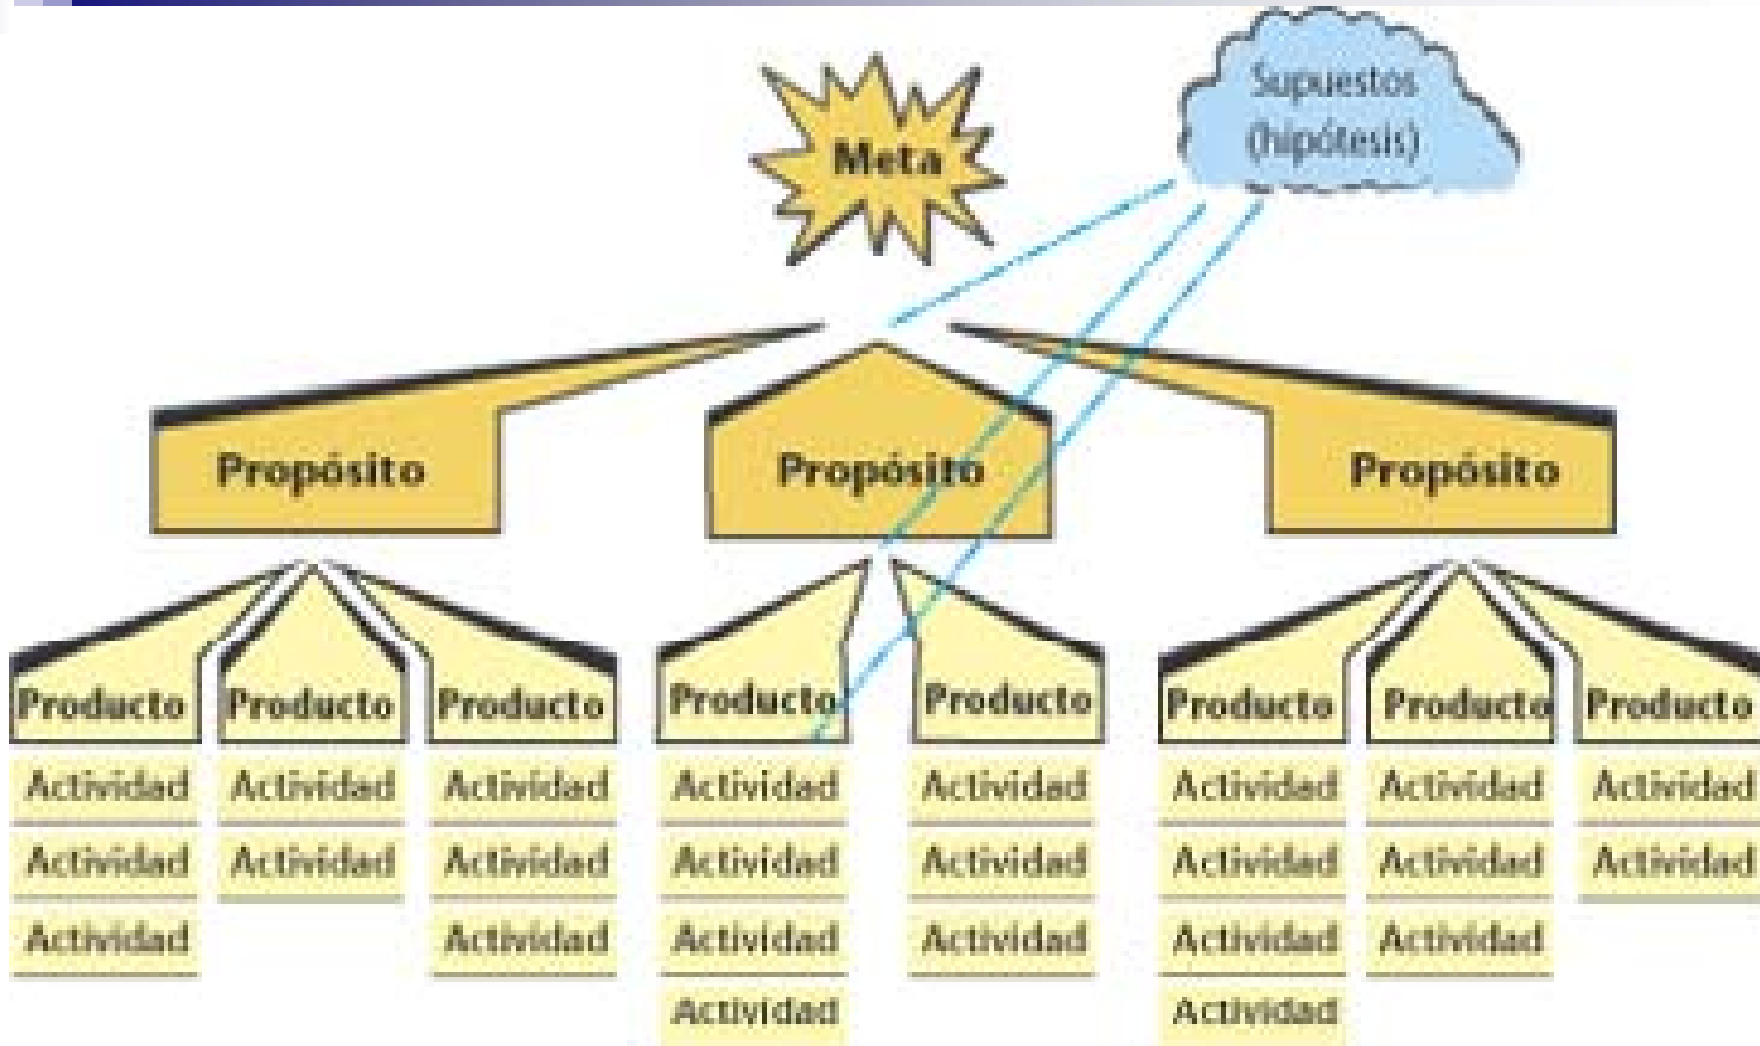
Meta

Supuestos (hipótesis)

Propósito

Producto
Actividad
Actividad
Actividad

Producto
Actividad
Actividad

Producto
Actividad
Actividad
Actividad

Propósito

Producto
Actividad
Actividad
Actividad
Actividad

Producto
Actividad
Actividad
Actividad

Propósito

Producto
Actividad
Actividad
Actividad
Actividad

Producto
Actividad
Actividad
Actividad

Producto
Actividad
Actividad